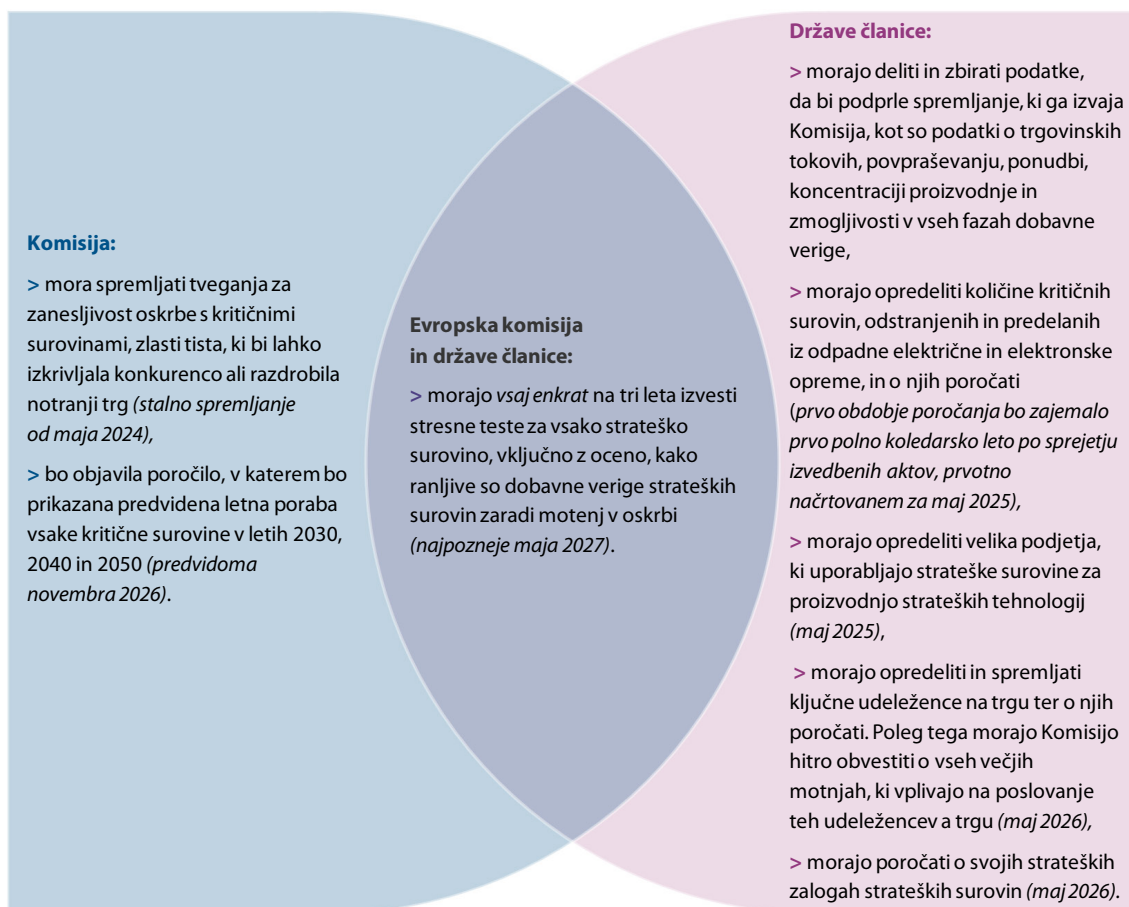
Komisija:

> mora spremljati tveganja za zanesljivost oskrbe s kritičnimi surovinami, zlasti tista, ki bi lahko izkrivljala konkurenco ali razdrobila notranji trg *(stalno spremljanje od maja 2024)*,

> bo objavila poročilo, v katerem bo prikazana predvidena letna poraba vsake kritične surovine v letih 2030, 2040 in 2050 *(predvidoma novembra 2026)*.

Evropska komisija in države članice:

> morajo *vsaj enkrat* na tri leta izvesti stresne teste za vsako strateško surovino, vključno z oceno, kako ranljive so dobavne verige strateških surovin zaradi motenj v oskrbi *(najpozneje maja 2027)*.

Države članice:

> morajo deliti in zbirati podatke, da bi podprle spremljanje, ki ga izvaja Komisija, kot so podatki o trgovinskih tokovih, povpraševanju, ponudbi, koncentraciji proizvodnje in zmogljivosti v vseh fazah dobavne verige,

> morajo opredeliti količine kritičnih surovin, odstranjenih in predelanih iz odpadne električne in elektronske opreme, in o njih poročati (*prvo obdobje poročanja bo zajemalo prvo polno koledarsko leto po sprejetju izvedbenih aktov, prvotno načrtovanem za maj 2025)*,

> morajo opredeliti velika podjetja, ki uporabljajo strateške surovine za proizvodnjo strateških tehnologij *(maj 2025)*,

> morajo opredeliti in spremljati ključne udeležence na trgu ter o njih poročati. Poleg tega morajo Komisijo hitro obvestiti o vseh večjih motnjah, ki vplivajo na poslovanje teh udeležencev a trgu *(maj 2026)*,

> morajo poročati o svojih strateških zalogah strateških surovin *(maj 2026)*.